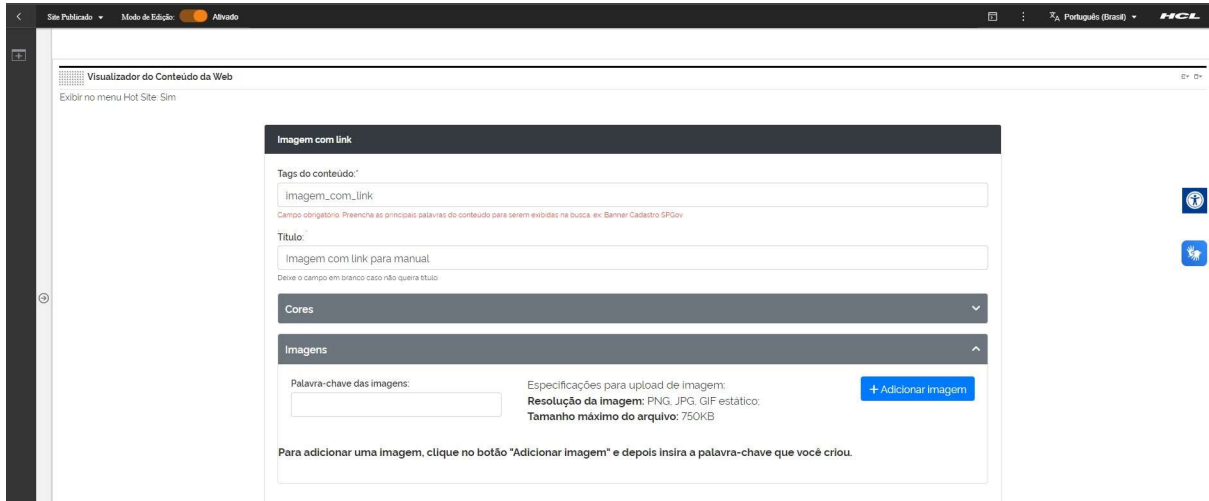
Site Publicado ▾ Modo de Edição: Ativado

Português (Brasil) ▾ HCL

Visualizador do Conteúdo da Web

Exibir no menu Hot Site: Sim

Imagem com link

Tags do conteúdo:*

imagem_com_link

Campo obrigatório. Preencha as principais palavras do conteúdo para serem exibidas na busca. ex. Banner Cadastro SPGov

Título:

Imagem com link para manual

Deixe o campo em branco caso não queira título.

Cores

Imagens

Palavra-chave das imagens:

Especificações para upload de imagem:
**Resolução da imagem:** PNG, JPG, GIF estático;
**Tamanho máximo do arquivo:** 750KB

+ Adicionar imagem

**Para adicionar uma imagem, clique no botão "Adicionar imagem" e depois insira a palavra-chave que você criou.**